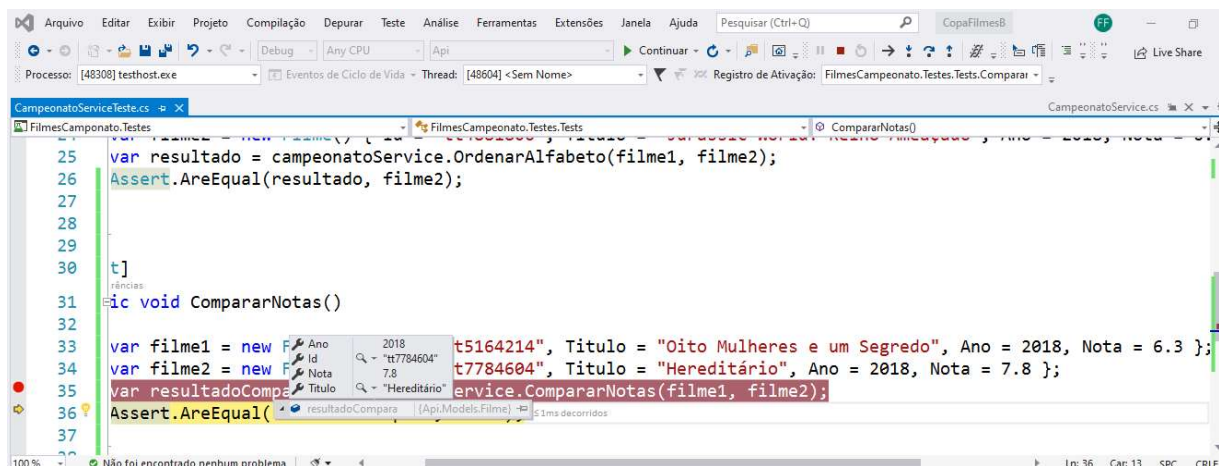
Arquivo Editar Exibir Projeto Compilação Depurar Teste Análise Ferramentas Extensões Janela Ajuda Pesquisar (Ctrl+Q) CopaFilmesB FF

Debug Any CPU Api ▶ Continuar Live Share

Processo: [48308] testhost.exe Eventos de Ciclo de Vida Thread: [48604] <Sem Nome> Registro de Ativação: FilmesCampeonato.Testes.Tests.Comparar

CampeonatoServiceTeste.cs CampeonatoService.cs

FilmesCamponato.Testes FilmesCampeonato.Testes.Tests CompararNotas()

24 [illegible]
25 var resultado = campeonatoService.OrdenarAlfabeto(filme1, filme2);
26 Assert.AreEqual(resultado, filme2);
27
28
29
30 t]
rências
31 ic void CompararNotas()
32
33 var filme1 = new F t5164214", Titulo = "Oito Mulheres e um Segredo", Ano = 2018, Nota = 6.3 };
34 var filme2 = new F t7784604", Titulo = "Hereditário", Ano = 2018, Nota = 7.8 };
35 var resultadoCompa ervice.CompararNotas(filme1, filme2);
36 Assert.AreEqual(
37

Ano 2018
Id "tt7784604"
Nota 7.8
Titulo "Hereditário"
resultadoCompara {Api.Models.Filme}
≤ 1ms decorridos

100 % Não foi encontrado nenhum problema Ln: 36 Car: 13 SPC CRLF